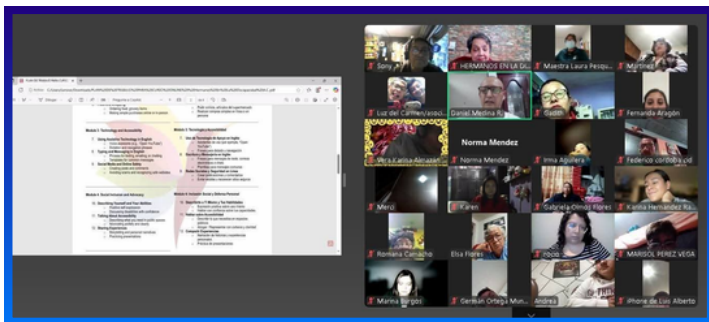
Sony
HERMANOS EN LA DI
Maestra Laura Pesqu
Martinez
Luz del Carmen/asoci
Daniel Medina R
Gadith
Fernanda Aragón
Vera Karina Alcazar
Norma Mendez
Norma Mendez
Irma Aguilera
Federico cordoba cid
Merci
Karen
Gabriela Ocndo Flores
Karina Hernandez Ra
Romana Camacho
Elsa Flores
rbcio
MARISOL PEREZ VEGA
Marina Burgos
German Ortega Mun
Andrea
iPhone de Luis Alberto

Module 3: Technology and Accessibility
Module 3: Tecnología y Accesibilidad
Module 4: Social Inclusion and Advocacy
Módulo 4: Inclusión Social y Defensa Personal
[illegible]